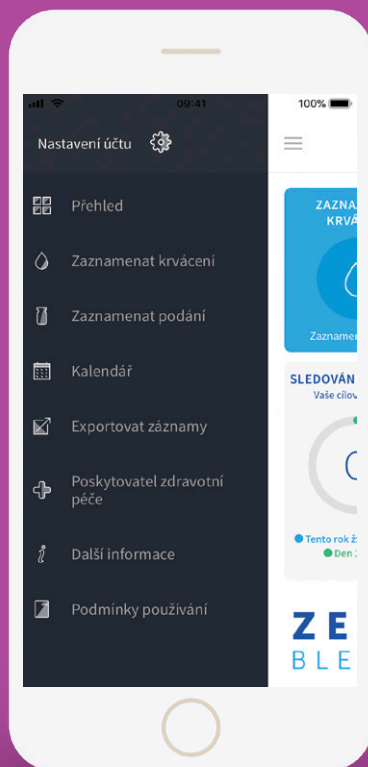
09:41
100%
Nastavení účtu
Přehled
Zaznamenat krvácení
Zaznamenat podání
Kalendář
Exportovat záznamy
Poskytovatel zdravotní péče
Další informace
Podmínky používání

ZAZNA
KRVÁ
Zaznamen
SLEDOVÁN
Vaše cílov
Tento rok Ž
Den
ZE
BLE